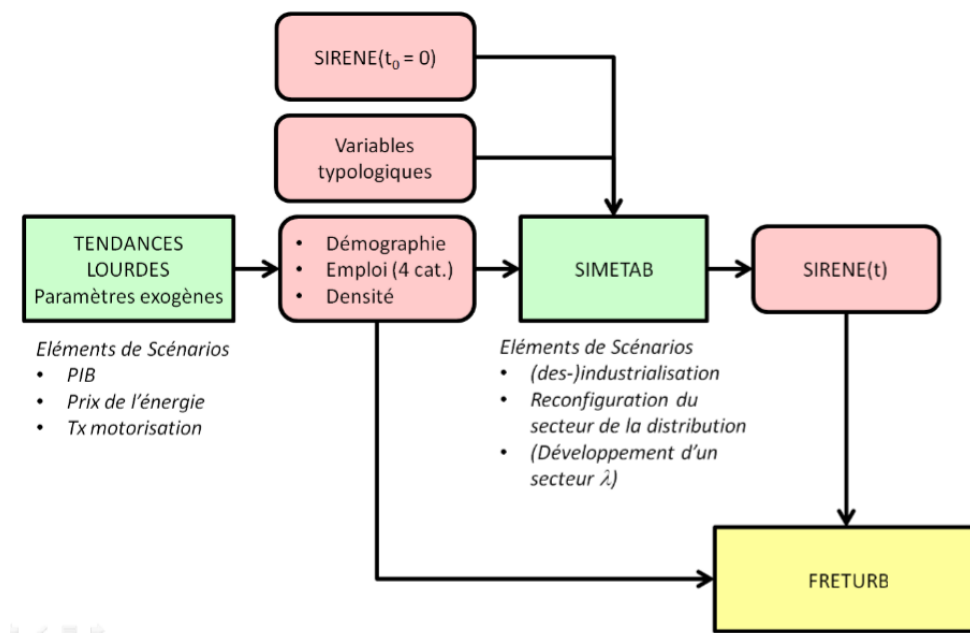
SIRENE($t_0 = 0$)

Variables typologiques

TENDANCES LOURDES
Paramètres exogènes

- Démographie
- Emploi (4 cat.)
- Densité

SIMETAB

SIRENE(t)

Eléments de Scénarios
- PIB
- Prix de l'énergie
- Tx motorisation

Eléments de Scénarios
- (des-)industrialisation
- Reconfiguration du secteur de la distribution
- (Développement d'un secteur $\lambda$)

FRETURB